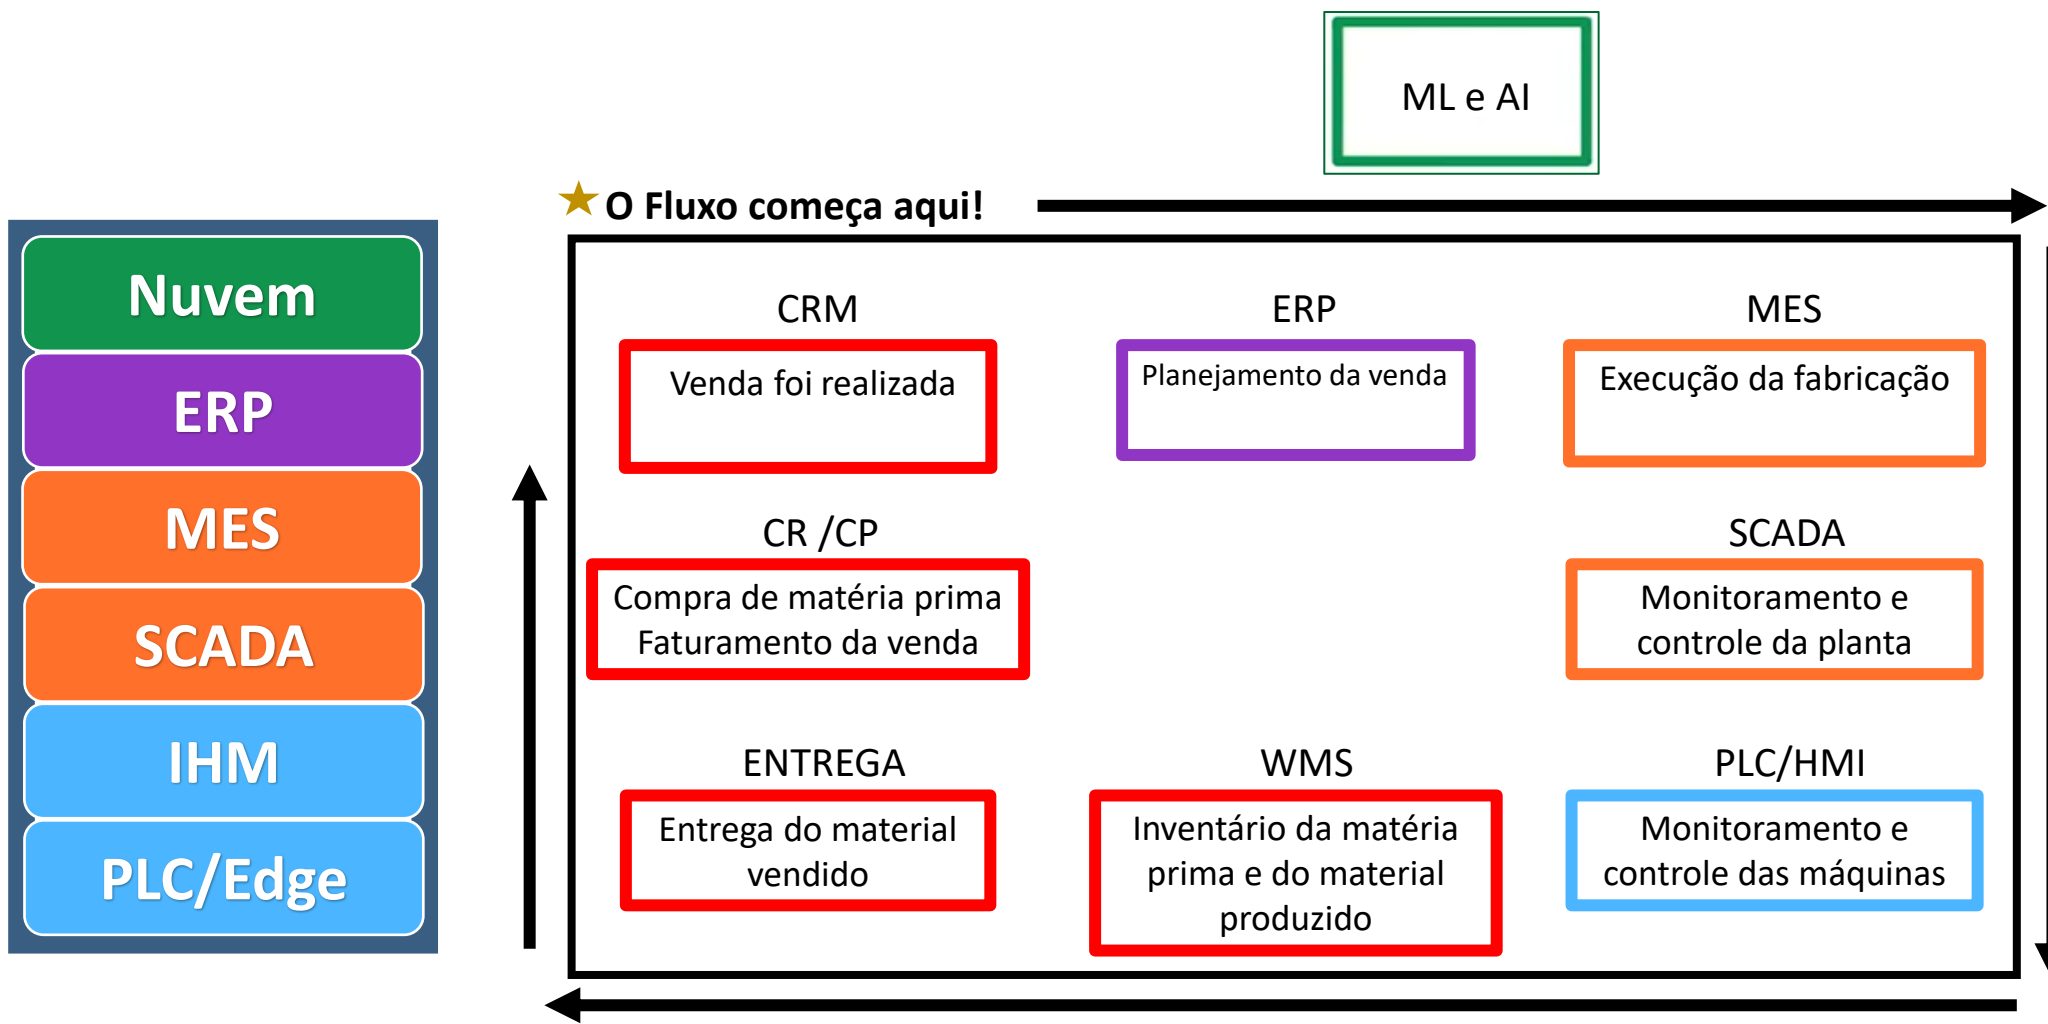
ML e AI

Nuvem
ERP
MES
SCADA
IHM
PLC/Edge

★ O Fluxo começa aqui!

CRM
Venda foi realizada

ERP
Planejamento da venda

MES
Execução da fabricação

CR /CP
Compra de matéria prima Faturamento da venda

SCADA
Monitoramento e controle da planta

ENTREGA
Entrega do material vendido

WMS
Inventário da matéria prima e do material produzido

PLC/HMI
Monitoramento e controle das máquinas